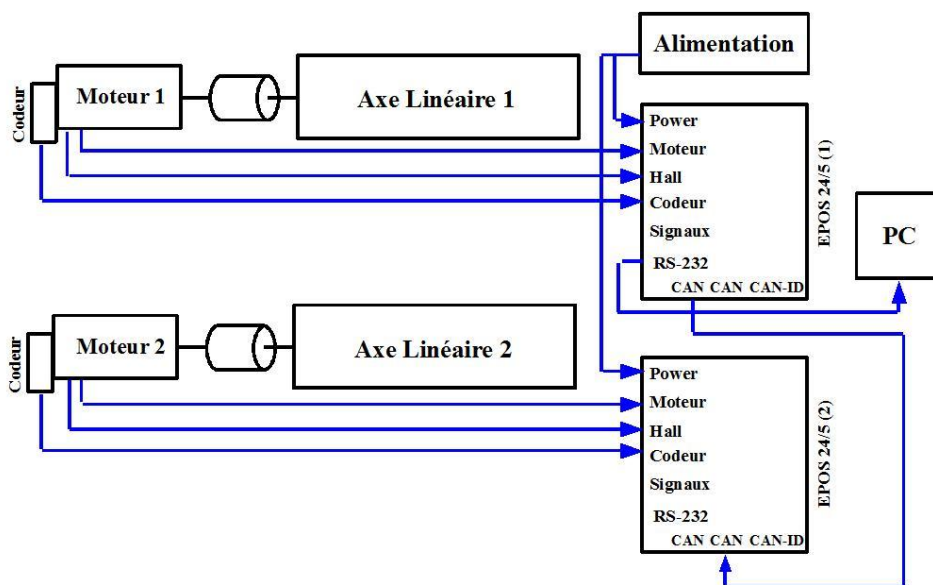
Alimentation

Codeur
Moteur 1
Axe Linéaire 1

Power
Moteur
Hall
Codeur
Signaux
RS-232
CAN CAN CAN-ID
EPOS 24/5 (1)

PC

Codeur
Moteur 2
Axe Linéaire 2

Power
Moteur
Hall
Codeur
Signaux
RS-232
CAN CAN CAN-ID
EPOS 24/5 (2)